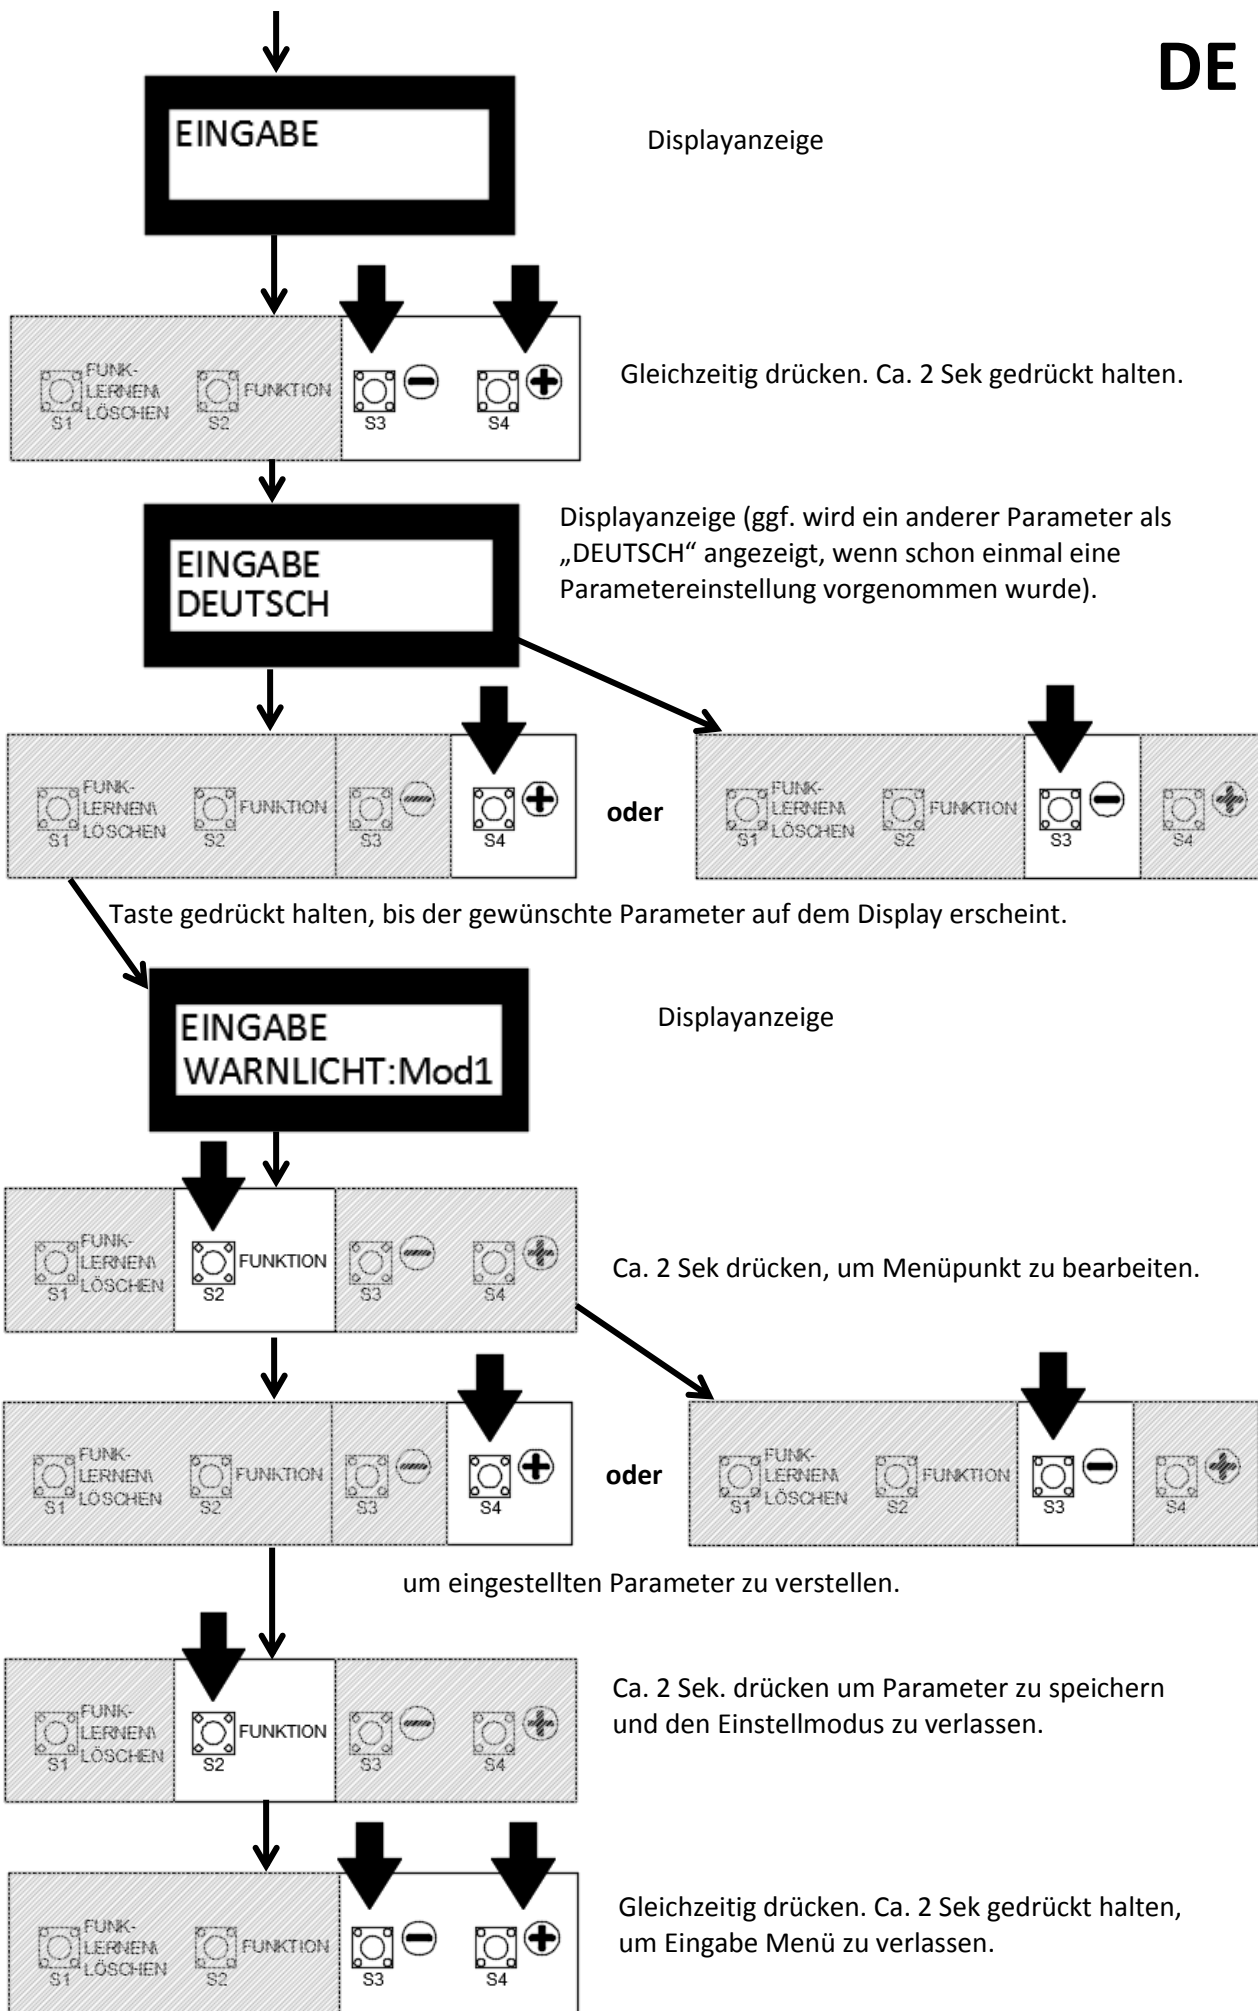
DE

EINGABE

Displayanzeige

FUNK-LERNEN\ LÖSCHEN S1 FUNKTION S2 S3 S4

Gleichzeitig drücken. Ca. 2 Sek gedrückt halten.

EINGABE
DEUTSCH

Displayanzeige (ggf. wird ein anderer Parameter als „DEUTSCH“ angezeigt, wenn schon einmal eine Parametereinstellung vorgenommen wurde).

FUNK-LERNEN\ LÖSCHEN S1 FUNKTION S2 S3 S4

oder

FUNK-LERNEN\ LÖSCHEN S1 FUNKTION S2 S3 S4

Taste gedrückt halten, bis der gewünschte Parameter auf dem Display erscheint.

EINGABE
WARNLICHT:Mod1

Displayanzeige

FUNK-LERNEN\ LÖSCHEN S1 FUNKTION S2 S3 S4

Ca. 2 Sek drücken, um Menüpunkt zu bearbeiten.

FUNK-LERNEN\ LÖSCHEN S1 FUNKTION S2 S3 S4

oder

FUNK-LERNEN\ LÖSCHEN S1 FUNKTION S2 S3 S4

um eingestellten Parameter zu verstellen.

FUNK-LERNEN\ LÖSCHEN S1 FUNKTION S2 S3 S4

Ca. 2 Sek. drücken um Parameter zu speichern und den Einstellmodus zu verlassen.

FUNK-LERNEN\ LÖSCHEN S1 FUNKTION S2 S3 S4

Gleichzeitig drücken. Ca. 2 Sek gedrückt halten, um Eingabe Menü zu verlassen.